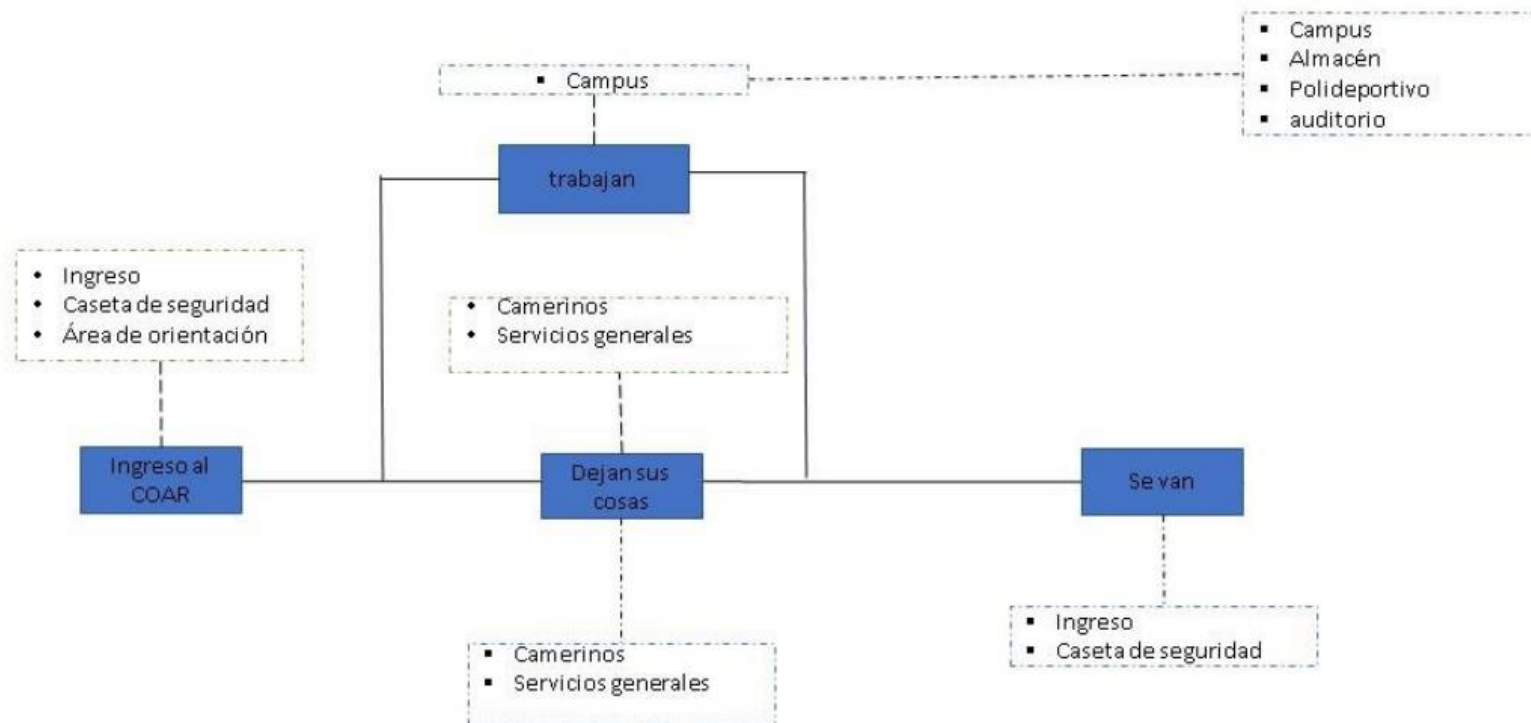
- Campus
- Almacén
- Polideportivo
- auditorio

- Campus

trabajan

- Ingreso
- Caseta de seguridad
- Área de orientación

- Camerinos
- Servicios generales

Ingreso al COAR

Dejan sus cosas

Se van

- Camerinos
- Servicios generales

- Ingreso
- Caseta de seguridad